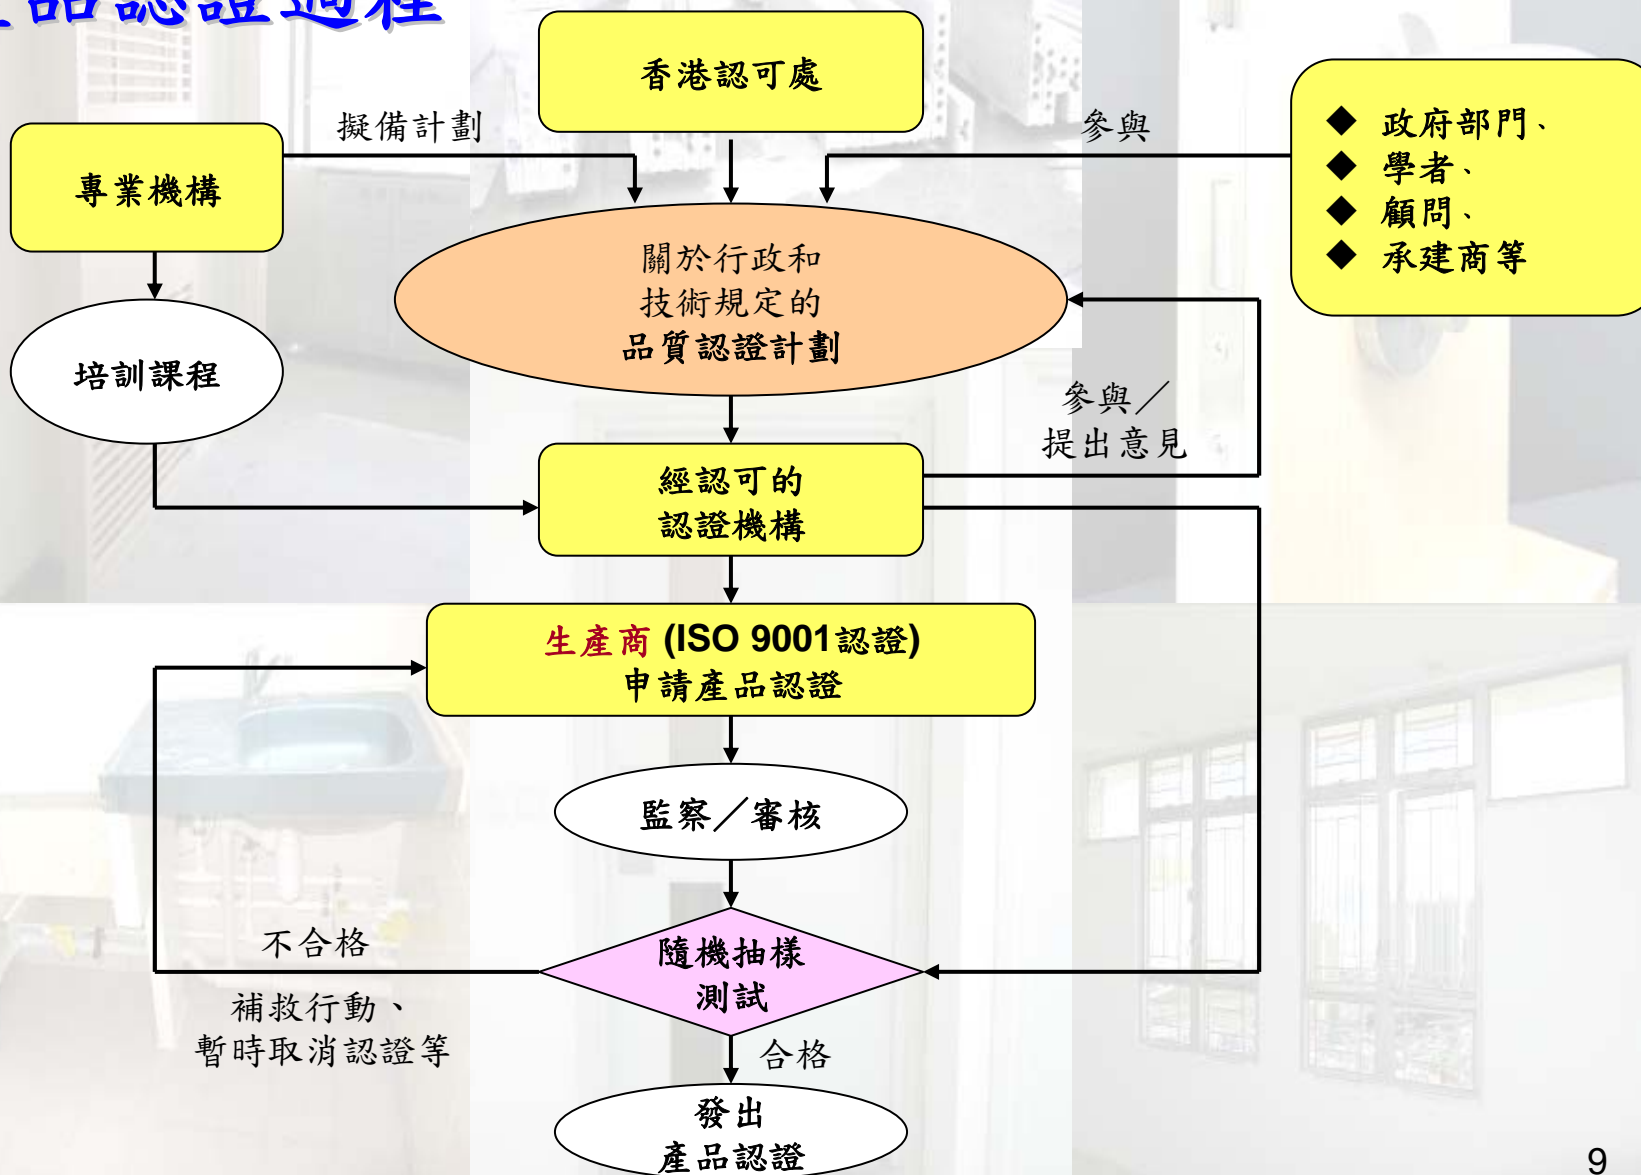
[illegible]品認證過程

香港認可處

擬備計劃

參與

專業機構

◆ 政府部門、
◆ 學者、
◆ 顧問、
◆ 承建商等

關於行政和
技術規定的
品質認證計劃

培訓課程

參與／
提出意見

經認可的
認證機構

生產商 (ISO 9001認證)
申請產品認證

監察／審核

不合格

隨機抽樣
測試

補救行動、
暫時取消認證等

合格

發出
產品認證

9